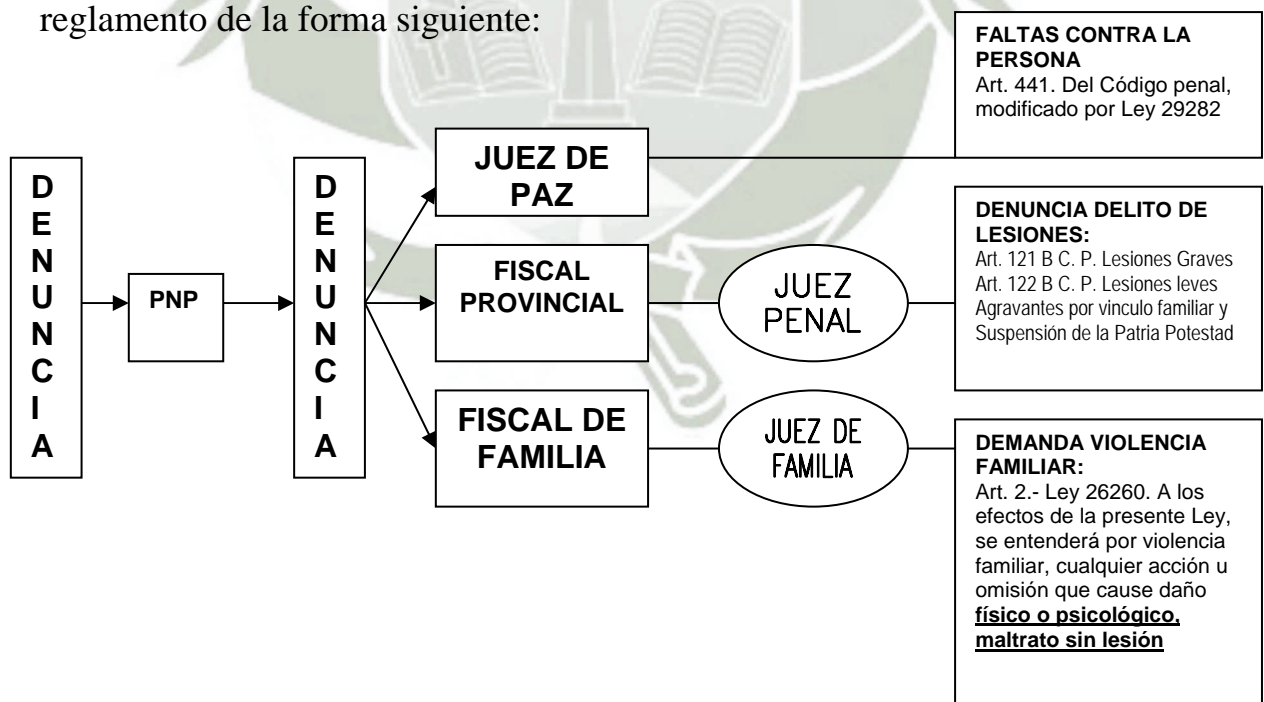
reglamento de la forma siguiente:

DENUNCIA

PNP

DENUNCIA

JUEZ DE PAZ

FISCAL PROVINCIAL

FISCAL DE FAMILIA

JUEZ PENAL

JUEZ DE FAMILIA

**FALTAS CONTRA LA PERSONA**
Art. 441. Del Código penal, modificado por Ley 29282

**DENUNCIA DELITO DE LESIONES:**
Art. 121 B C. P. Lesiones Graves
Art. 122 B C. P. Lesiones leves
Agravantes por vinculo familiar y Suspensión de la Patria Potestad

**DEMANDA VIOLENCIA FAMILIAR:**
Art. 2.- Ley 26260. A los efectos de la presente Ley, se entenderá por violencia familiar, cualquier acción u omisión que cause daño **físico o psicológico, maltrato sin lesión**